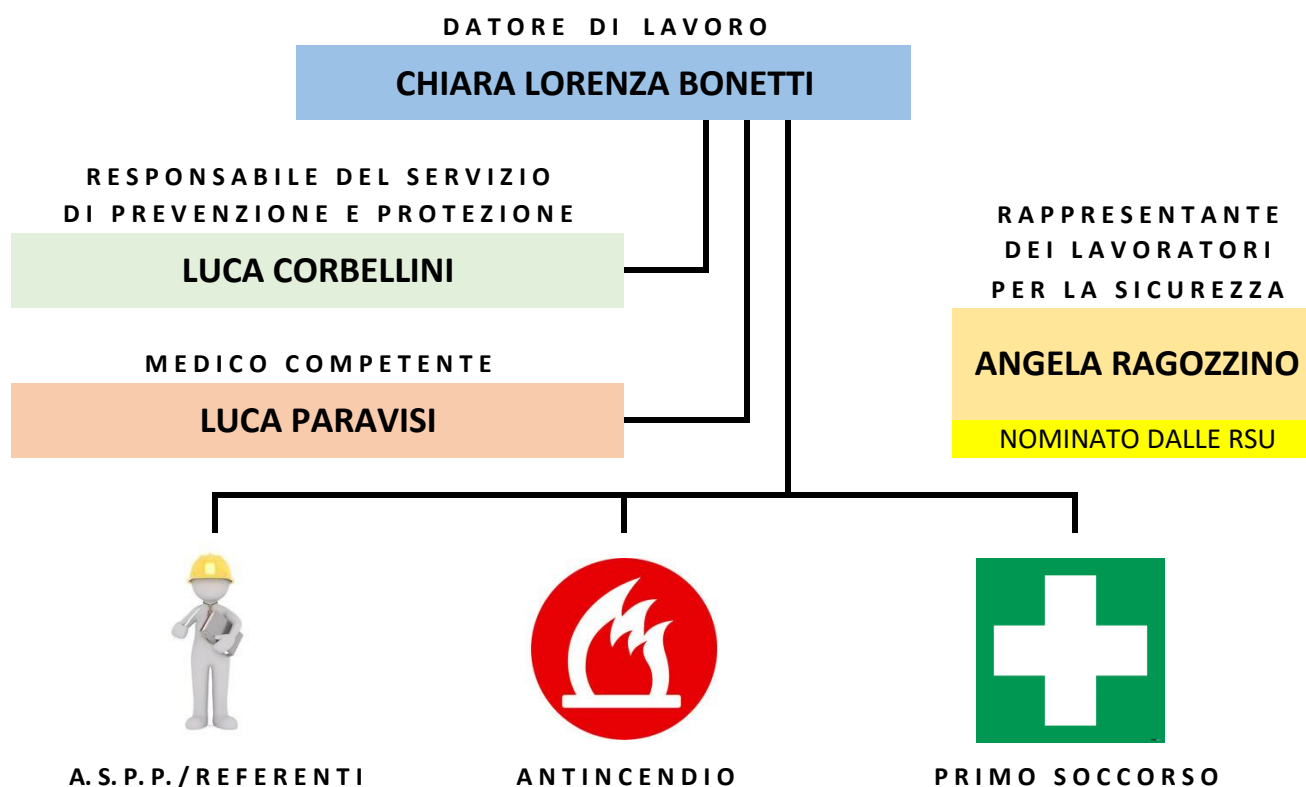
DATORE DI LAVORO

CHIARA LORENZA BONETTI

RESPONSABILE DEL SERVIZIO DI PREVENZIONE E PROTEZIONE

LUCA CORBELLINI

MEDICO COMPETENTE

LUCA PARAVISI

RAPPRESENTANTE DEI LAVORATORI PER LA SICUREZZA

ANGELA RAGOZZINO

NOMINATO DALLE RSU

A. S. P. P. / REFERENTI

ANTINCENDIO

PRIMO SOCCORSO